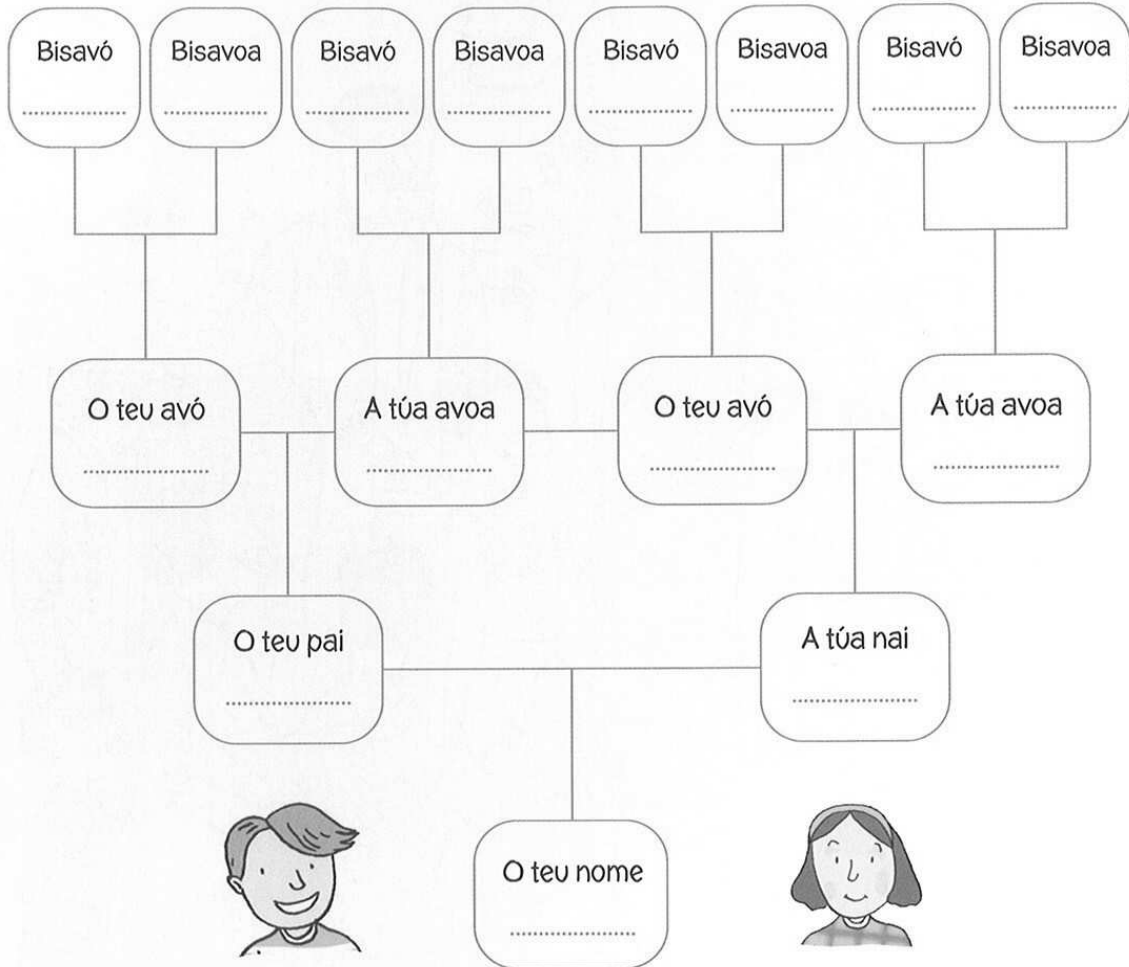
Bisavó
..................

Bisavoa
..................

Bisavó
..................

Bisavoa
..................

Bisavó
..................

Bisavoa
..................

Bisavó
..................

Bisavoa
..................

O teu avó
..................

A túa avoa
..................

O teu avó
..................

A túa avoa
..................

O teu pai
..................

A túa nai
..................

O teu nome
..................